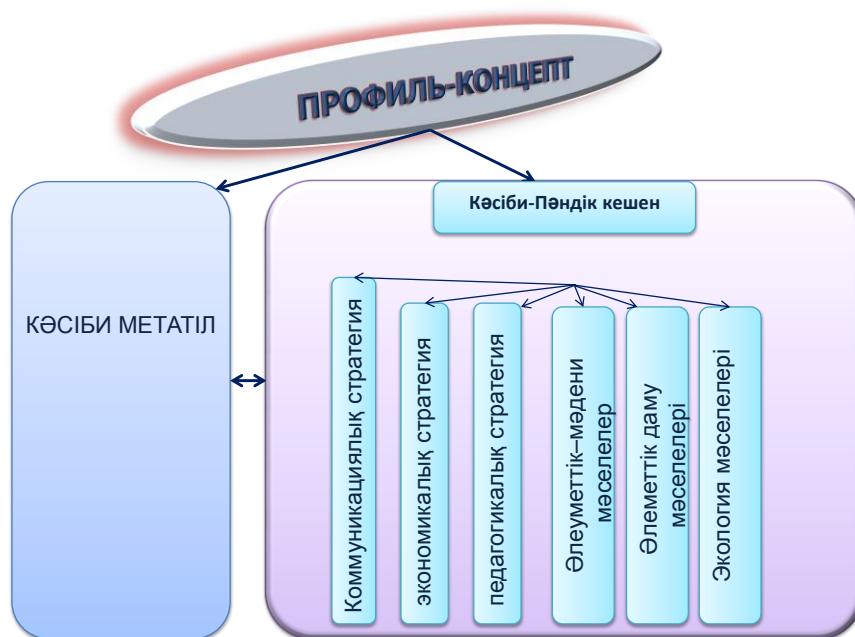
ПРОФИЛЬ-КОНЦЕПТ

КӘСІБИ МЕТАТІЛ

Кәсіби-Пәндік кешен

Коммуникациялық стратегия

экономикалық стратегия

педагогикалық стратегия

Әлеуметтік–мәдени мәселелер

Әлеметтік даму мәселелері

Экология мәселелері